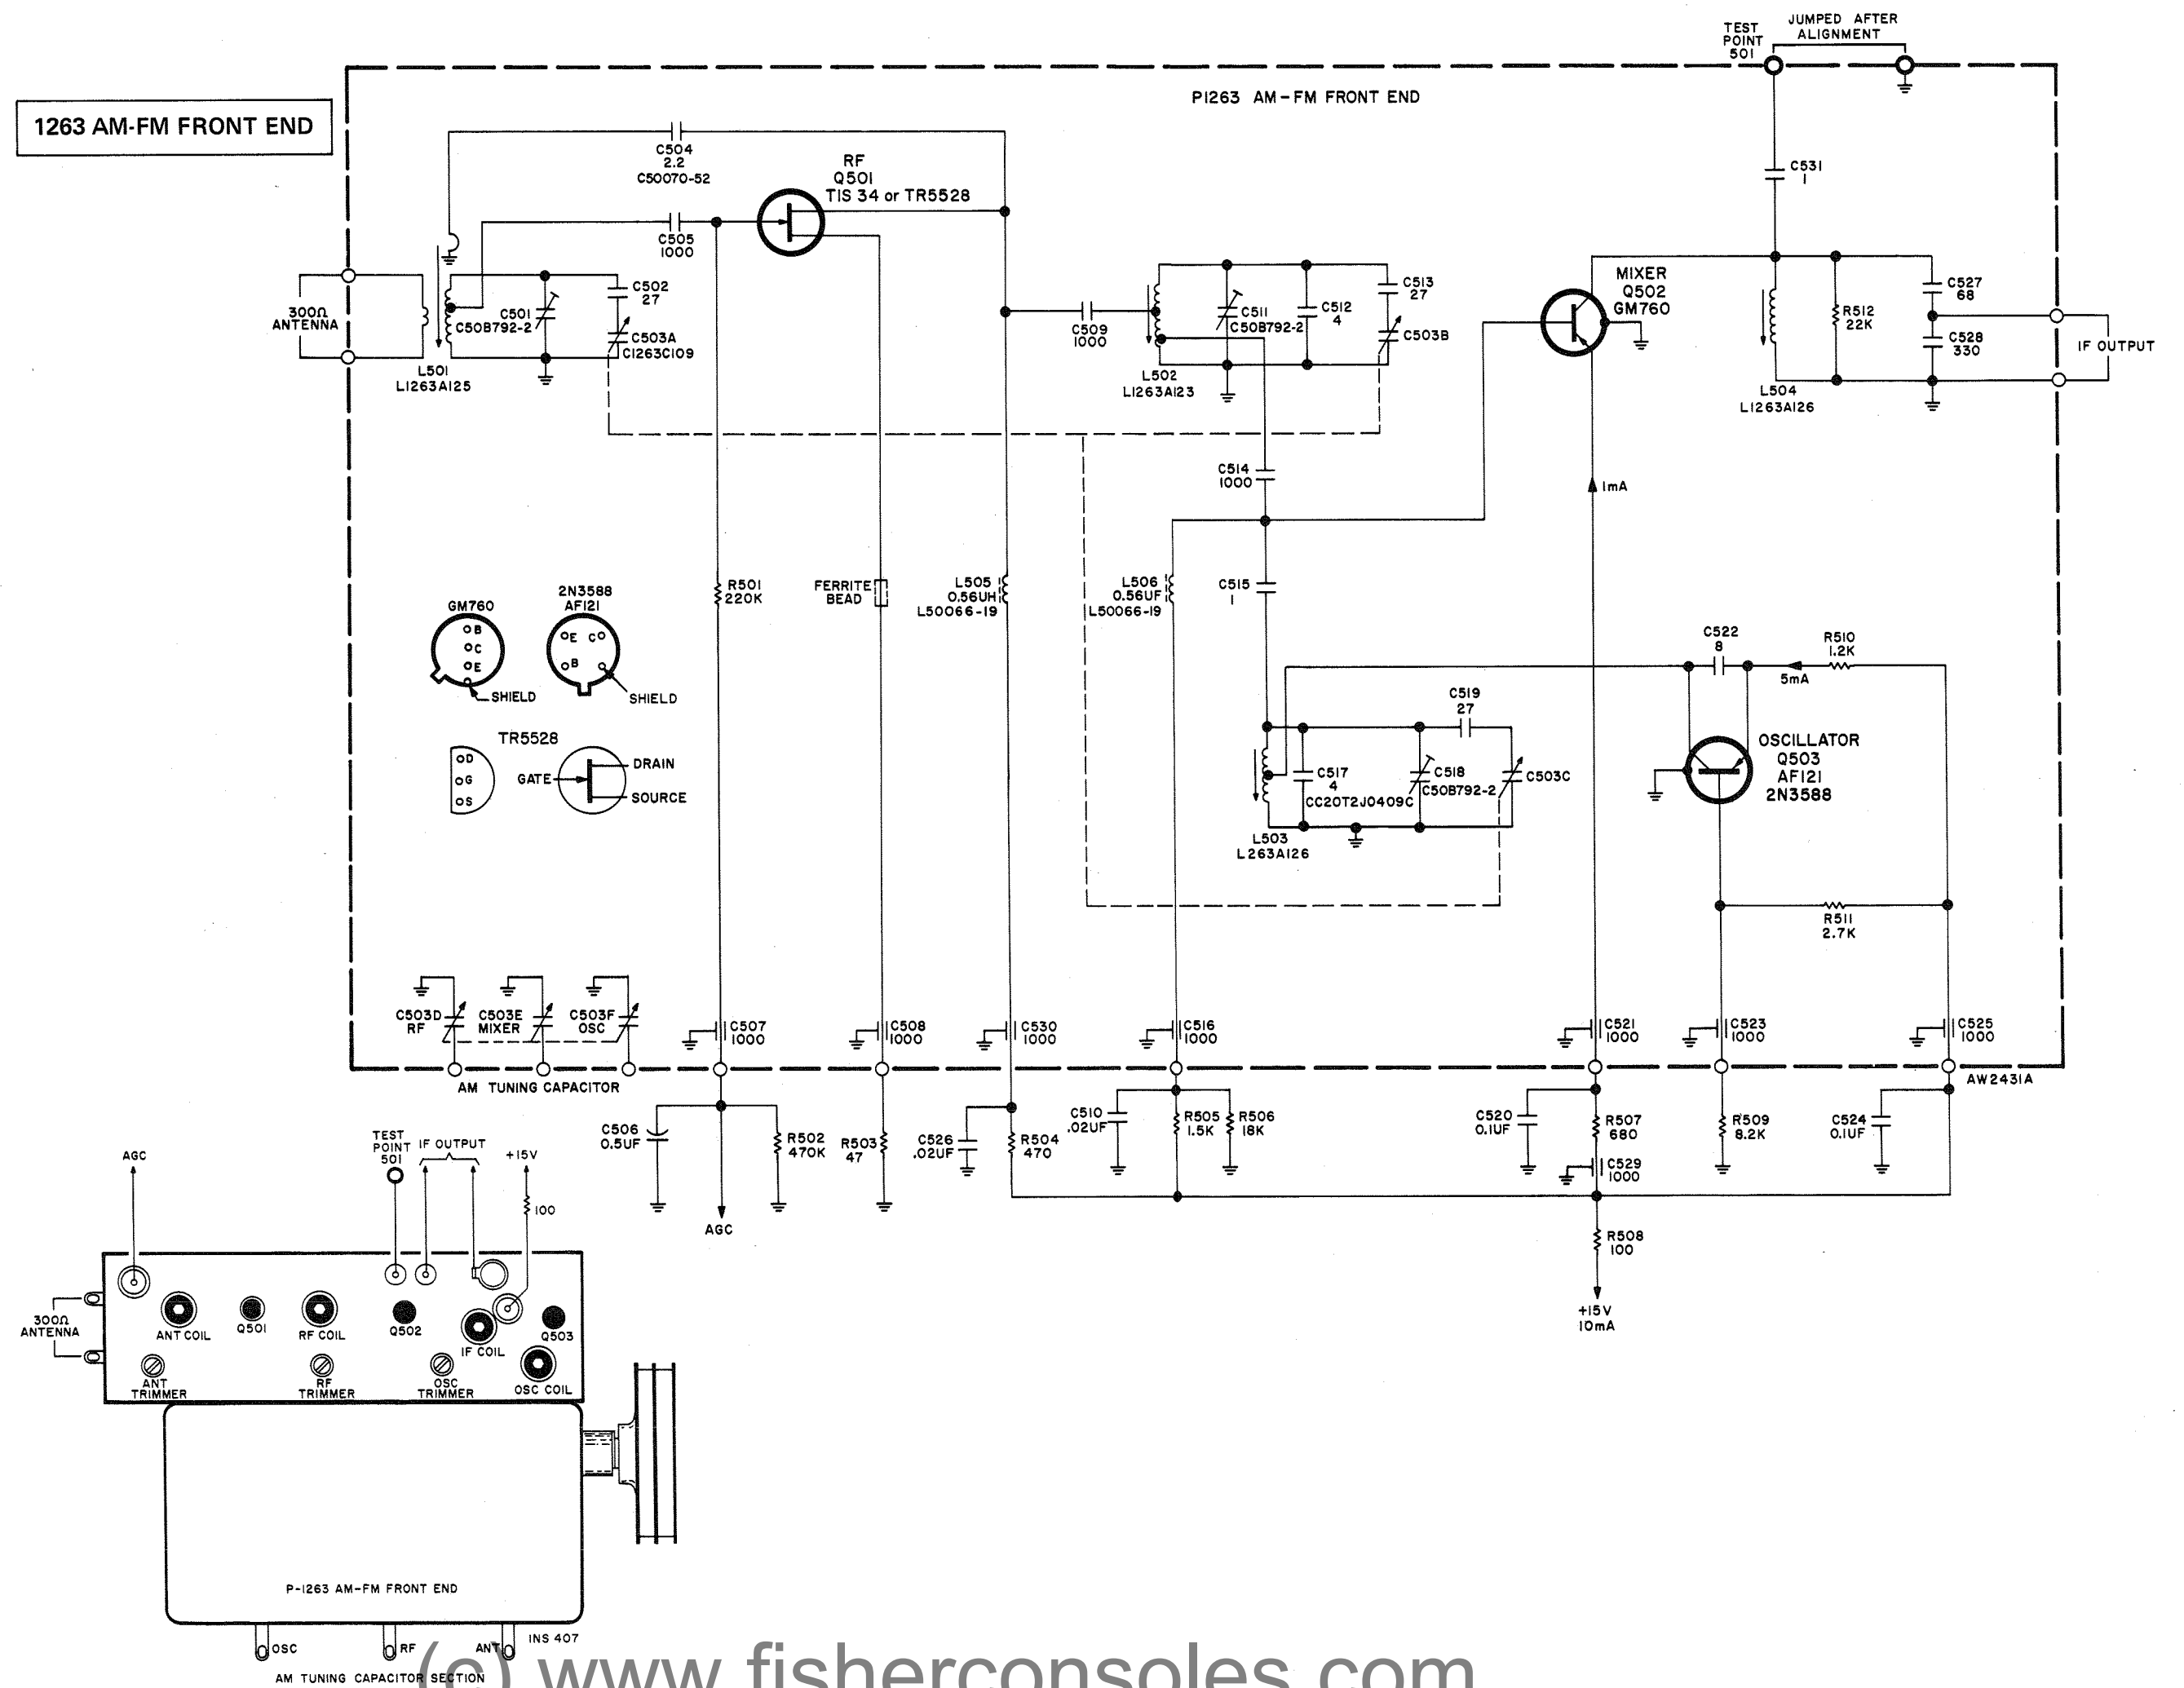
1263 AM-FM FRONT END

P1263 AM-FM FRONT END

TEST POINT 501
JUMPED AFTER ALIGNMENT

C504 2.2 C50070-52
RF Q501 TIS 34 or TR5528
C505 1000
300Ω ANTENNA
C501 C50B792-2
C502 27
C503A C1263C109
L501 L1263A125
C509 1000
C511 C50B792-2
C512 4
C513 27
C503B
L502 L1263A123
MIXER Q502 GM760
C531 1
R512 22K
C527 68
C528 330
IF OUTPUT
L504 L1263A126
C514 1000
1mA
GM760
B C E
SHIELD
2N3588 AF121
E C B
SHIELD
TR5528
D G S
GATE DRAIN SOURCE
R501 220K
FERRITE BEAD
L505 0.56UH L50066-19
L506 0.56UF L50066-19
C515 1
C522 8
R510 1.2K
5mA
C519 27
C517 4 CC20T2J0409C
C518 C50B792-2
C503C
L503 L263A126
OSCILLATOR Q503 AF121 2N3588
R511 2.7K
C503D RF
C503E MIXER
C503F OSC
AM TUNING CAPACITOR
C507 1000
C508 1000
C530 1000
C516 1000
C521 1000
C523 1000
C525 1000
AW2431A
C506 0.5UF
R502 470K
AGC
R503 47
C526 .02UF
R504 470
C510 .02UF
R505 1.5K
R506 18K
C520 0.1UF
R507 680
C529 1000
R509 8.2K
C524 0.1UF
R508 100
+15V 10mA

AGC
TEST POINT 501
IF OUTPUT
+15V
100
300Ω ANTENNA
ANT COIL
Q501
RF COIL
Q502
IF COIL
Q503
ANT TRIMMER
RF TRIMMER
OSC TRIMMER
OSC COIL
P-1263 AM-FM FRONT END
OSC RF ANT
INS 407
AM TUNING CAPACITOR SECTION
(c) www.fisherconsoles.com